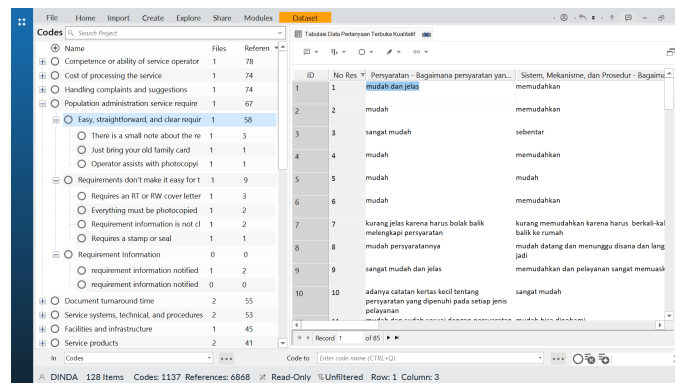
File Home Import Create Explore Share Modules Dataset

Codes Search Project

| Name | Files | Referen |
|---|---|---|
| Competence or ability of service operator | 1 | 78 |
| Cost of processing the service | 1 | 74 |
| Handling complaints and suggestions | 1 | 74 |
| Population administration service require | 1 | 67 |
| Easy, straightforward, and clear requir | 1 | 58 |
| There is a small note about the re | 1 | 3 |
| Just bring your old family card | 1 | 1 |
| Operator assists with photocopyi | 1 | 1 |
| Requirements don't make it easy for t | 1 | 9 |
| Requires an RT or RW cover letter | 1 | 3 |
| Everything must be photocopied | 1 | 1 |
| Requirement information is not cl | 1 | 1 |
| Requires a stamp or seal | 1 | 1 |
| Requirement Information | 0 | 0 |
| requirement information notified | 1 | 2 |
| requirement information notified | 0 | 0 |
| Document turnaround time | 2 | 55 |
| Service systems, technical, and procedures | 2 | 53 |
| Facilities and infrastructure | 1 | 45 |
| Service products | 2 | 41 |

Tabulasi Data Pertanyaan Terbuka Kualitatif

| ID | No Res | Persyaratan - Bagaimana persyaratan yan... | Sistem, Mekanisme, dan Prosedur - Bagaima |
|---|---|---|---|
| 1 | 1 | mudah dan jelas | memudahkan |
| 2 | 2 | mudah | memudahkan |
| 3 | 3 | sangat mudah | sebentar |
| 4 | 4 | mudah | memudahkan |
| 5 | 5 | mudah | mudah |
| 6 | 6 | mudah | memudahkan |
| 7 | 7 | kurang jelas karena harus bolak balik melengkapi persyaratan | kurang memudahkan karena harus berkali-kali balik ke rumah |
| 8 | 8 | mudah persyaratannya | mudah datang dan menunggu disana dan lang jadi |
| 9 | 9 | sangat mudah dan jelas | memudahkan dan pelayanan sangat memuask |
| 10 | 10 | adanya catatan kertas kecil tentang persyaratan yang dipenuhi pada setiap jenis pelayanan | sangat mudah |

Record 1 of 85

In Codes Code to Enter code name (CTRL+Q)

DINDA 128 Items Codes: 1137 References: 6868 Read-Only Unfiltered Row: 1 Column: 3